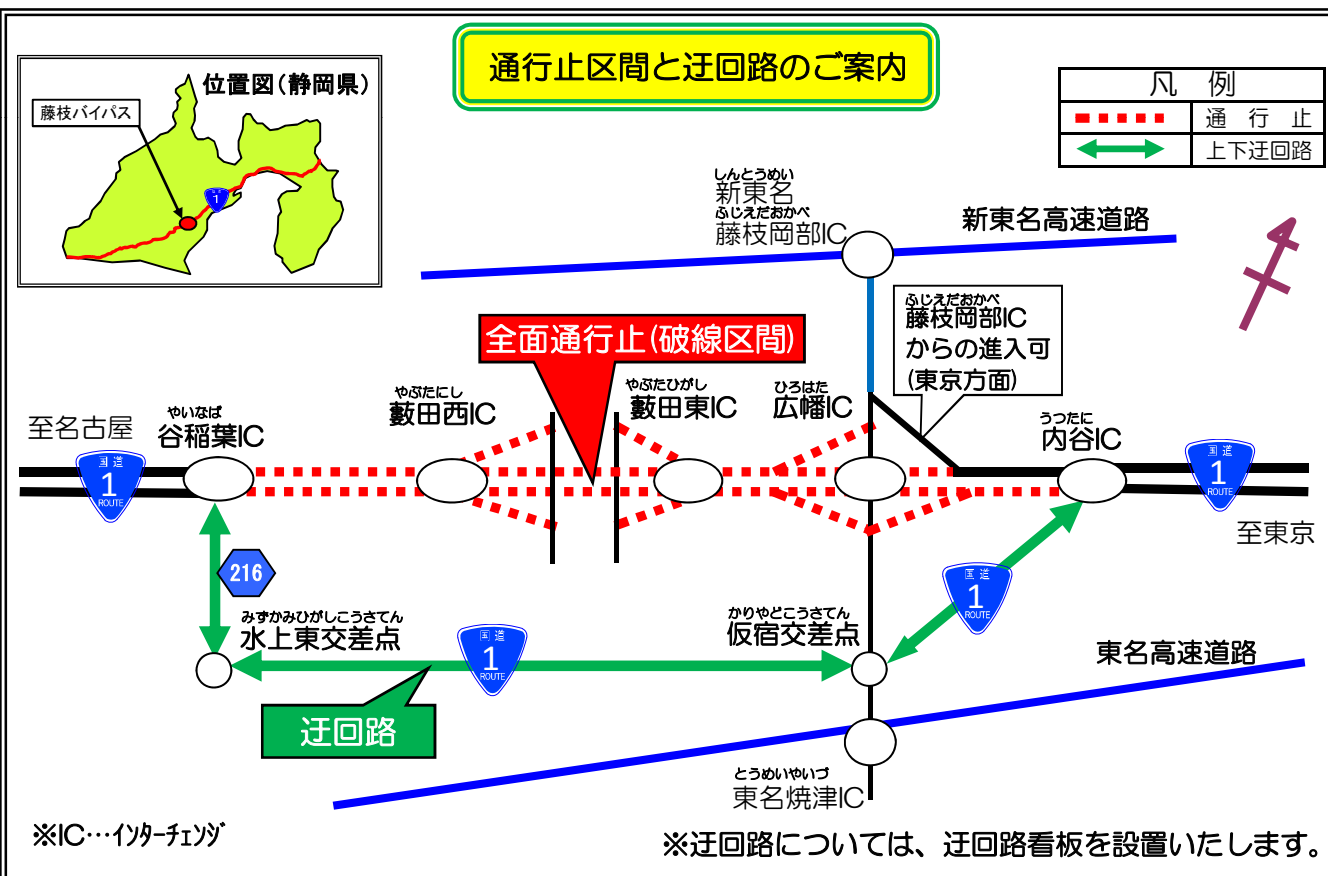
通行止区間と迂回路のご案内

位置図（静岡県）

藤枝バイパス

凡　例

| 凡　例 | |
|---|---|
| | 通　行　止 |
| | 上下迂回路 |

しんとうめい
新東名
ふじえだおかべ
藤枝岡部IC

新東名高速道路

ふじえだおかべ
藤枝岡部IC
からの進入可
(東京方面)

全面通行止(破線区間)

至名古屋

やいなば
谷稲葉IC

やぶたにし
藪田西IC

やぶたひがし
藪田東IC

ひろはた
広幡IC

うつたに
内谷IC

至東京

国道 1 ROUTE

216

みずかみひがしこうさてん
水上東交差点

かりやどこうさてん
仮宿交差点

東名高速道路

迂回路

とうめいやいづ
東名焼津IC

※IC…ｲﾝﾀｰﾁｪﾝｼﾞ

※迂回路については、迂回路看板を設置いたします。